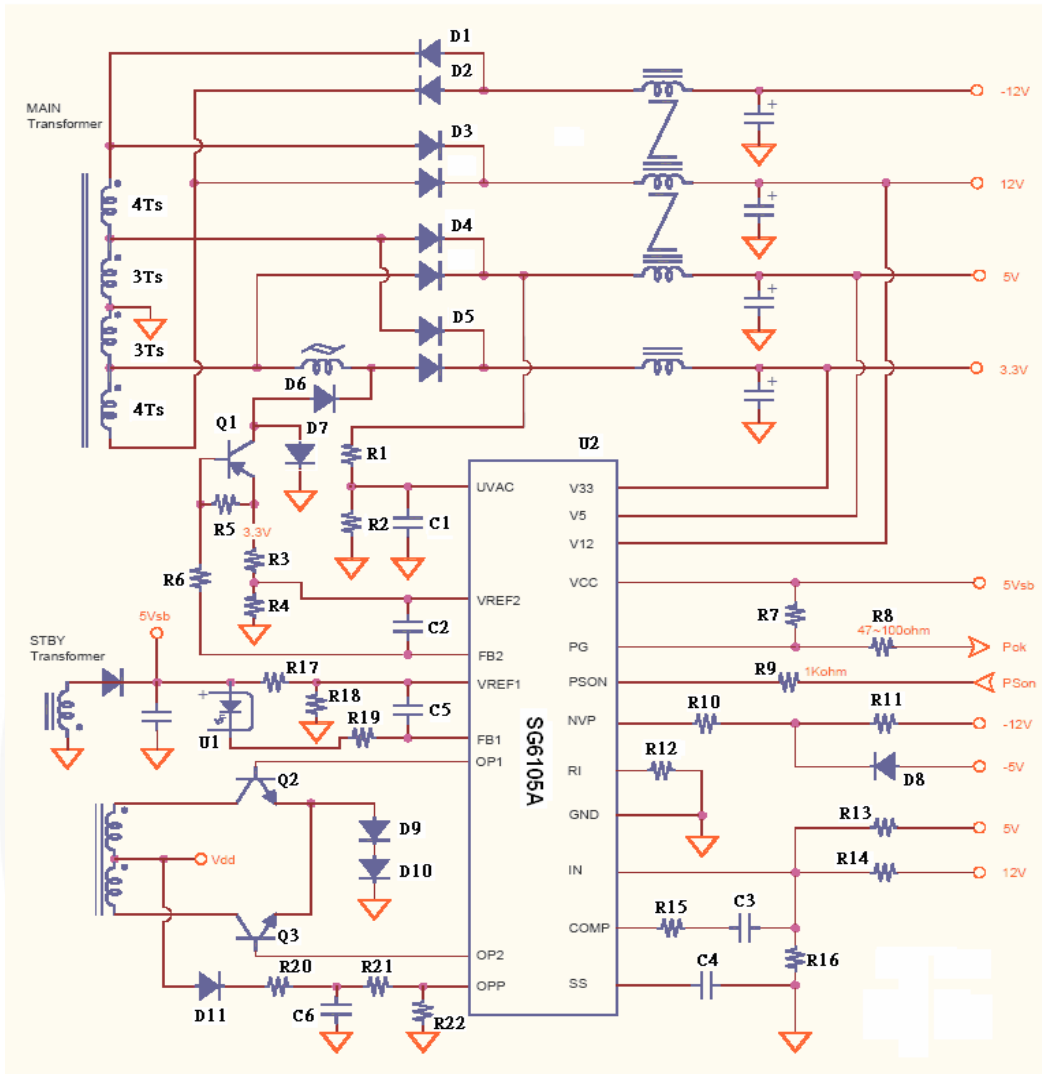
MAIN Transformer

D1
D2
D3
D4
D5
D6
D7

4Ts
3Ts
3Ts
4Ts

-12V
12V
5V
3.3V

Q1
R1
U2
R5
3.3V
R2
C1
R3
R6
R4
C2

UVAC
VREF2
FB2
VREF1
FB1
OP1
OP2
OPP

V33
V5
V12
VCC
PG
PSON
NVP
RI
GND
IN
COMP
SS

SG6105A

5Vsb
R7
R8
47~100ohm
Pok
R9
1Kohm
PSon
R10
R11
-12V
R12
D8
-5V

5Vsb
STBY Transformer
R17
R18
R19
C5
U1

Q2
D9
D10
Vdd
Q3

R13
5V
R14
12V
R15
C3
C4
R16

D11
R20
R21
C6
R22